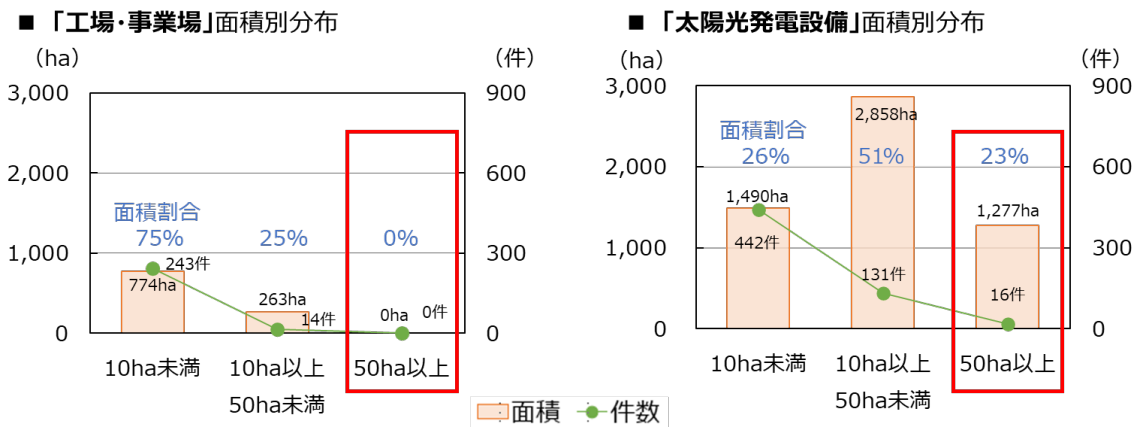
■ 「工場・事業場」面積別分布

(ha)
(件)
3,000
2,000
1,000
0
900
600
300
0

面積割合
75%
25%
0%

243件
774ha
263ha
14件
0ha
0件

10ha未満
10ha以上 50ha未満
50ha以上

■ 「太陽光発電設備」面積別分布

(ha)
(件)
3,000
2,000
1,000
0
900
600
300
0

面積割合
26%
51%
23%

2,858ha
1,490ha
442件
1,277ha
131件
16件

10ha未満
10ha以上 50ha未満
50ha以上

面積
件数